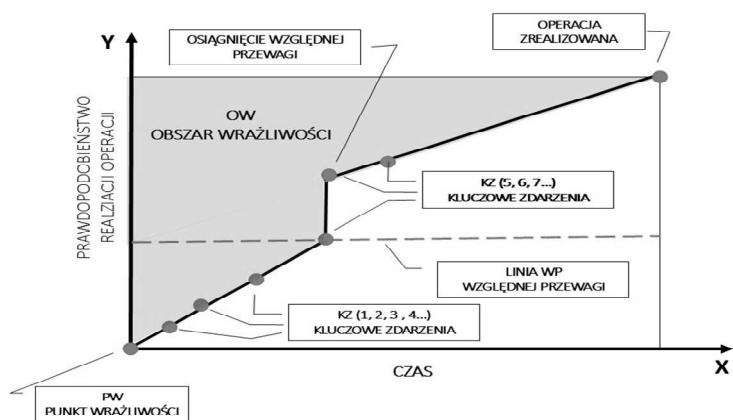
Y

OSIĄGNIĘCIE WZGLĘDNEJ PRZEWAGI

OPERACJA ZREALIZOWANA

PRAWDOPODOBIEŃSTWO REALZIACJI OPERACJI

OW
OBSZAR WRAŻLIWOŚCI

KZ (5, 6, 7...)
KLUCZOWE ZDARZENIA

LINIA WP
WZGLĘDNEJ PRZEWAGI

KZ (1, 2, 3 , 4...)
KLUCZOWE ZDARZENIA

CZAS

X

PW
PUNKT WRAŻLIWOŚCI